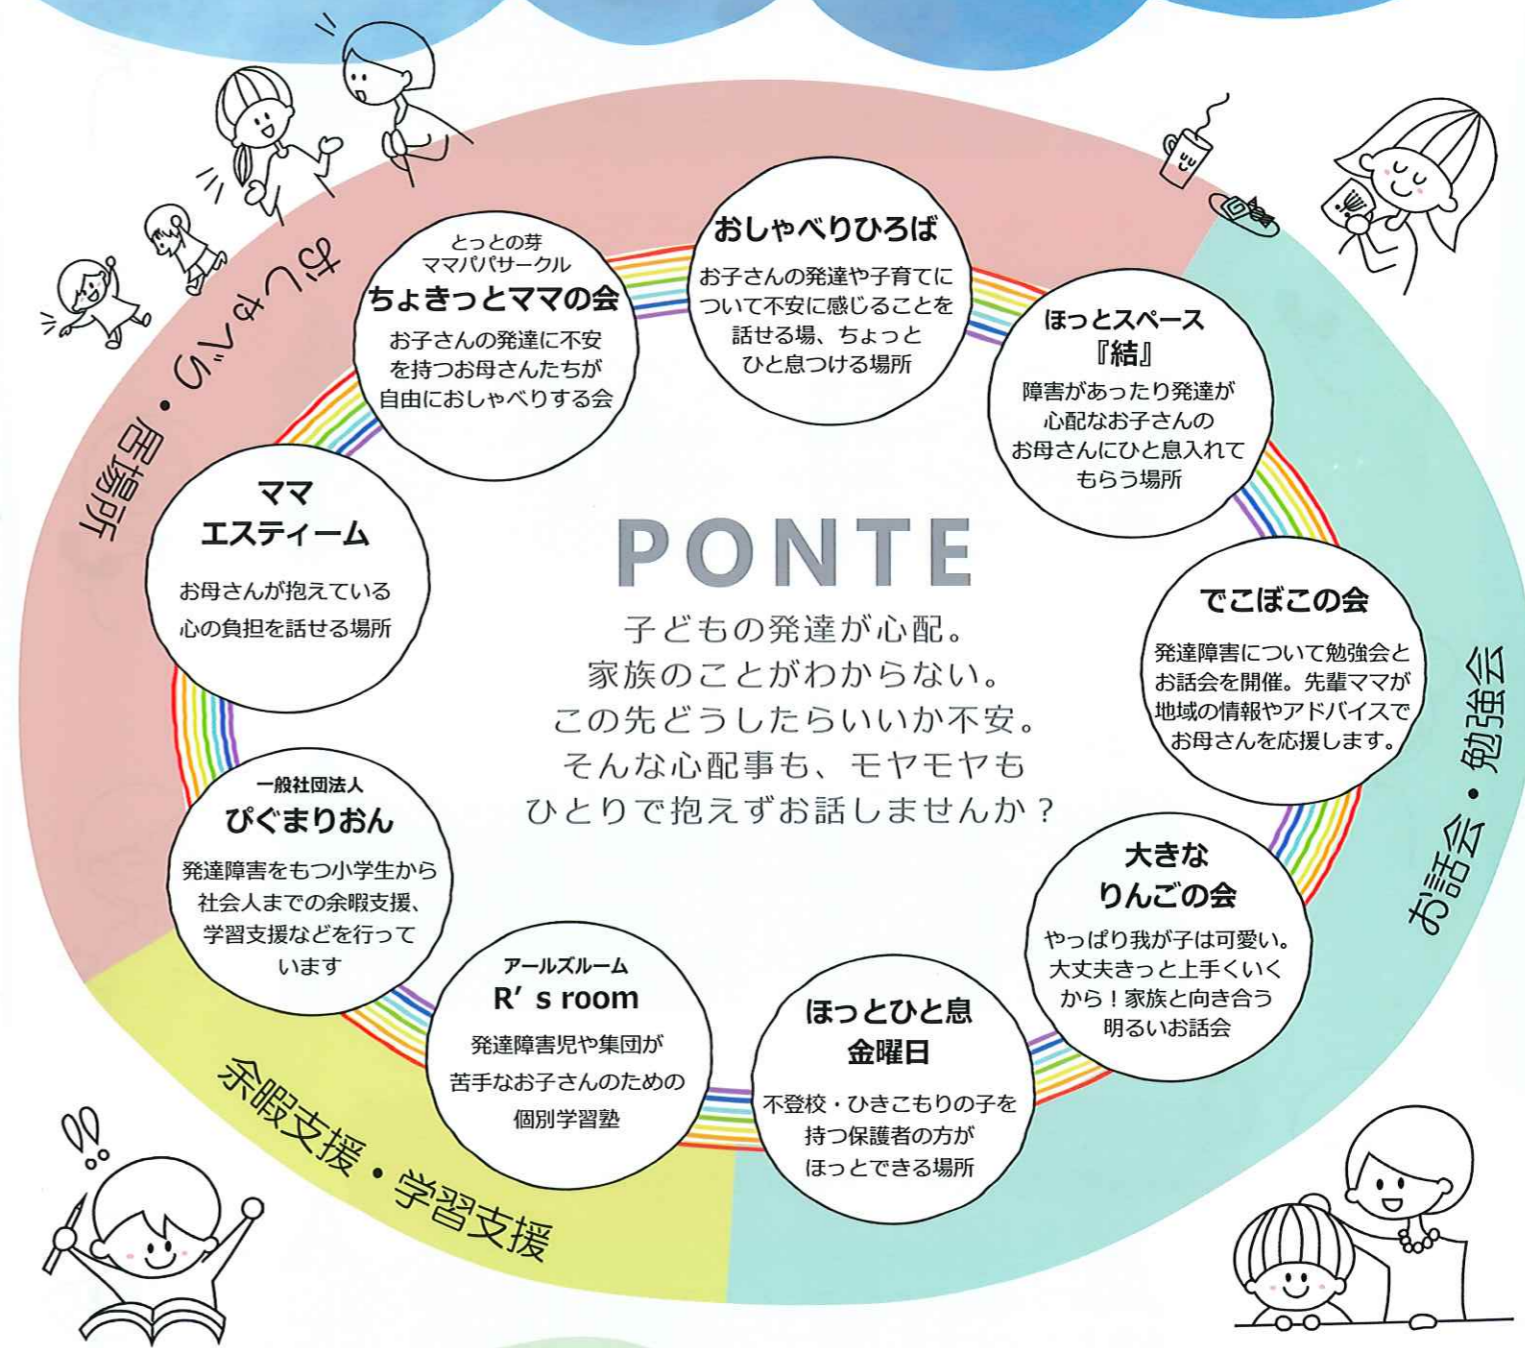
PONTE

子どもの発達が心配。
家族のことがわからない。
この先どうしたらいいか不安。
そんな心配事も、モヤモヤも
ひとりで抱えずお話しませんか？

おしゃべり・居場所

おしゃべりひろば
お子さんの発達や子育てについて不安に感じることを話せる場、ちょっとひと息つける場所

とっとの芽
ママパパサークル
ちょきっとママの会
お子さんの発達に不安を持つお母さんたちが自由におしゃべりする会

ママ
エスティーム
お母さんが抱えている心の負担を話せる場所

ほっとスペース
『結』
障害があったり発達が心配なお子さんのお母さんにひと息入れてもらう場所

お話会・勉強会

でこぼこの会
発達障害について勉強会とお話会を開催。先輩ママが地域の情報やアドバイスでお母さんを応援します。

大きな
りんごの会
やっぱり我が子は可愛い。大丈夫きっと上手くいくから！家族と向き合う明るいお話会

ほっとひと息
金曜日
不登校・ひきこもりの子を持つ保護者の方がほっとできる場所

余暇支援・学習支援

一般社団法人
ぴぐまりおん
発達障害をもつ小学生から社会人までの余暇支援、学習支援などを行っています

アールズルーム
R' s room
発達障害児や集団が苦手なお子さんのための個別学習塾